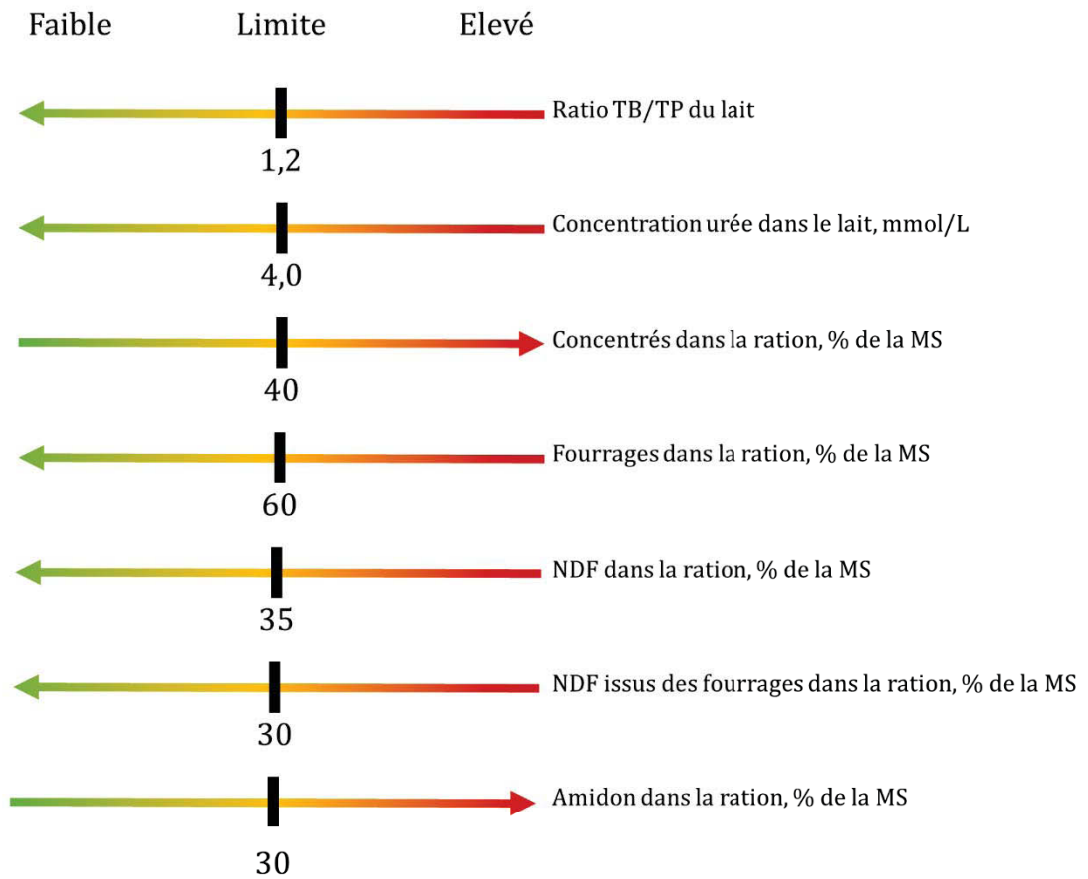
Faible Limite Elevé

Ratio TB/TP du lait
1,2

Concentration urée dans le lait, mmol/L
4,0

Concentrés dans la ration, % de la MS
40

Fourrages dans la ration, % de la MS
60

NDF dans la ration, % de la MS
35

NDF issus des fourrages dans la ration, % de la MS
30

Amidon dans la ration, % de la MS
30